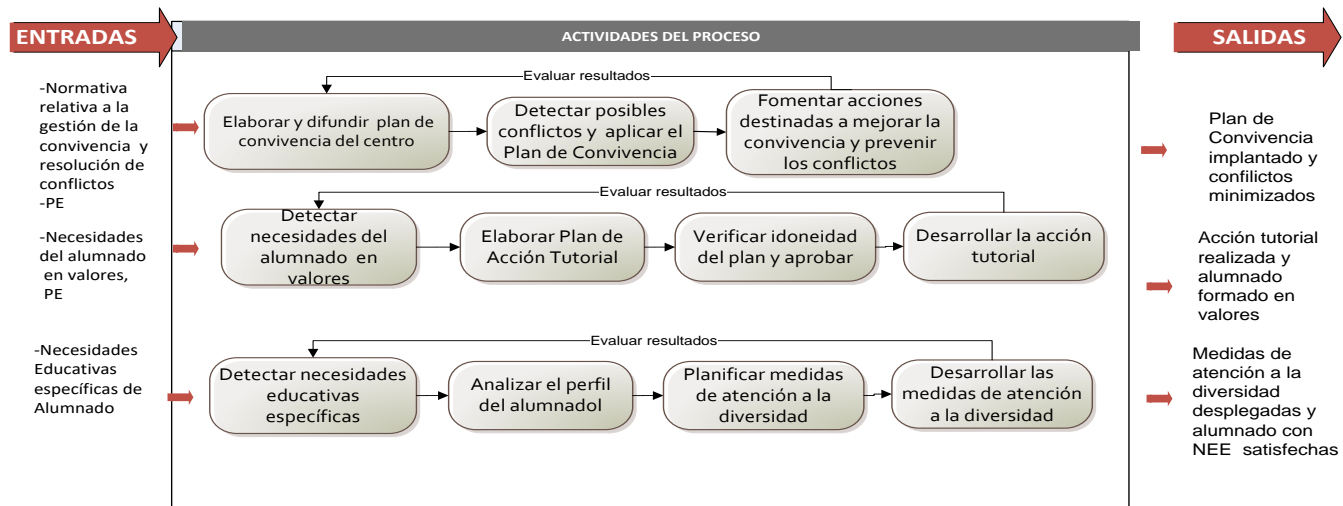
ENTRADAS

ACTIVIDADES DEL PROCESO

SALIDAS

-Normativa relativa a la gestión de la convivencia y resolución de conflictos
-PE

Evaluar resultados

Elaborar y difundir plan de convivencia del centro

Detectar posibles conflictos y aplicar el Plan de Convivencia

Fomentar acciones destinadas a mejorar la convivencia y prevenir los conflictos

Plan de Convivencia implantado y confilictos minimizados

-Necesidades del alumnado en valores, PE

Evaluar resultados

Detectar necesidades del alumnado en valores

Elaborar Plan de Acción Tutorial

Verificar idoneidad del plan y aprobar

Desarrollar la acción tutorial

Acción tutorial realizada y alumnado formado en valores

-Necesidades Educativas específicas de Alumnado

Evaluar resultados

Detectar necesidades educativas específicas

Analizar el perfil del alumnadol

Planificar medidas de atención a la diversidad

Desarrollar las medidas de atención a la diversidad

Medidas de atención a la diversidad desplegadas y alumnado con NEE satisfechas